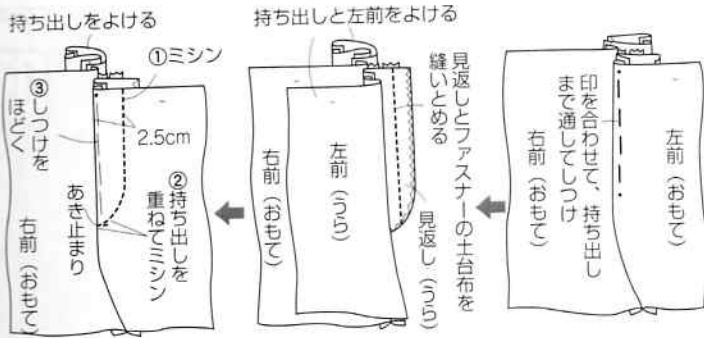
持ち出しをよける

①ミシン

③しつけをほどく

2.5cm

②持ち出しを重ねてミシン

あき止まり

右前（おもて）

持ち出しと左前をよける

見返しとファスナーの土台布を縫いとめる

右前（おもて）

左前（うら）

見返し（うら）

印を合わせて、持ち出しまで通してしつけ

右前（おもて）

左前（おもて）